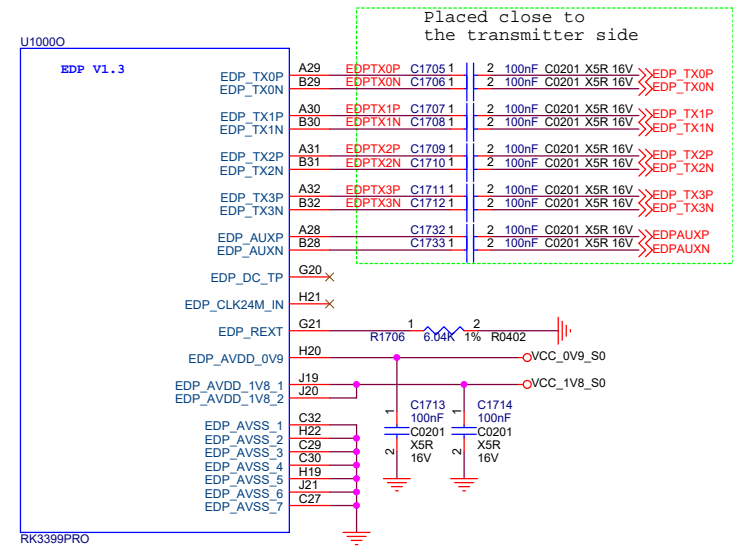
Placed close to
the transmitter side

U1000O

EDP V1.3

EDP_TX0P A29 EDPTX0P C1705 1 2 100nF C0201 X5R 16V EDP_TX0P
EDP_TX0N B29 EDPTX0N C1706 1 2 100nF C0201 X5R 16V EDP_TX0N
EDP_TX1P A30 EDPTX1P C1707 1 2 100nF C0201 X5R 16V EDP_TX1P
EDP_TX1N B30 EDPTX1N C1708 1 2 100nF C0201 X5R 16V EDP_TX1N
EDP_TX2P A31 EDPTX2P C1709 1 2 100nF C0201 X5R 16V EDP_TX2P
EDP_TX2N B31 EDPTX2N C1710 1 2 100nF C0201 X5R 16V EDP_TX2N
EDP_TX3P A32 EDPTX3P C1711 1 2 100nF C0201 X5R 16V EDP_TX3P
EDP_TX3N B32 EDPTX3N C1712 1 2 100nF C0201 X5R 16V EDP_TX3N
EDP_AUXP A28 C1732 1 2 100nF C0201 X5R 16V EDPAUXP
EDP_AUXN B28 C1733 1 2 100nF C0201 X5R 16V EDPAUXN
EDP_DC_TP G20
EDP_CLK24M_IN H21
EDP_REXT G21 1 R1706 6.04K 1% 2 R0402
EDP_AVDD_0V9 H20 VCC_0V9_S0
EDP_AVDD_1V8_1 J19
EDP_AVDD_1V8_2 J20 VCC_1V8_S0
EDP_AVSS_1 C32
EDP_AVSS_2 H22
EDP_AVSS_3 C29
EDP_AVSS_4 C30
EDP_AVSS_5 H19
EDP_AVSS_6 J21
EDP_AVSS_7 C27

1 C1713 100nF C0201 2 X5R 16V
1 C1714 100nF C0201 2 X5R 16V

RK3399PRO